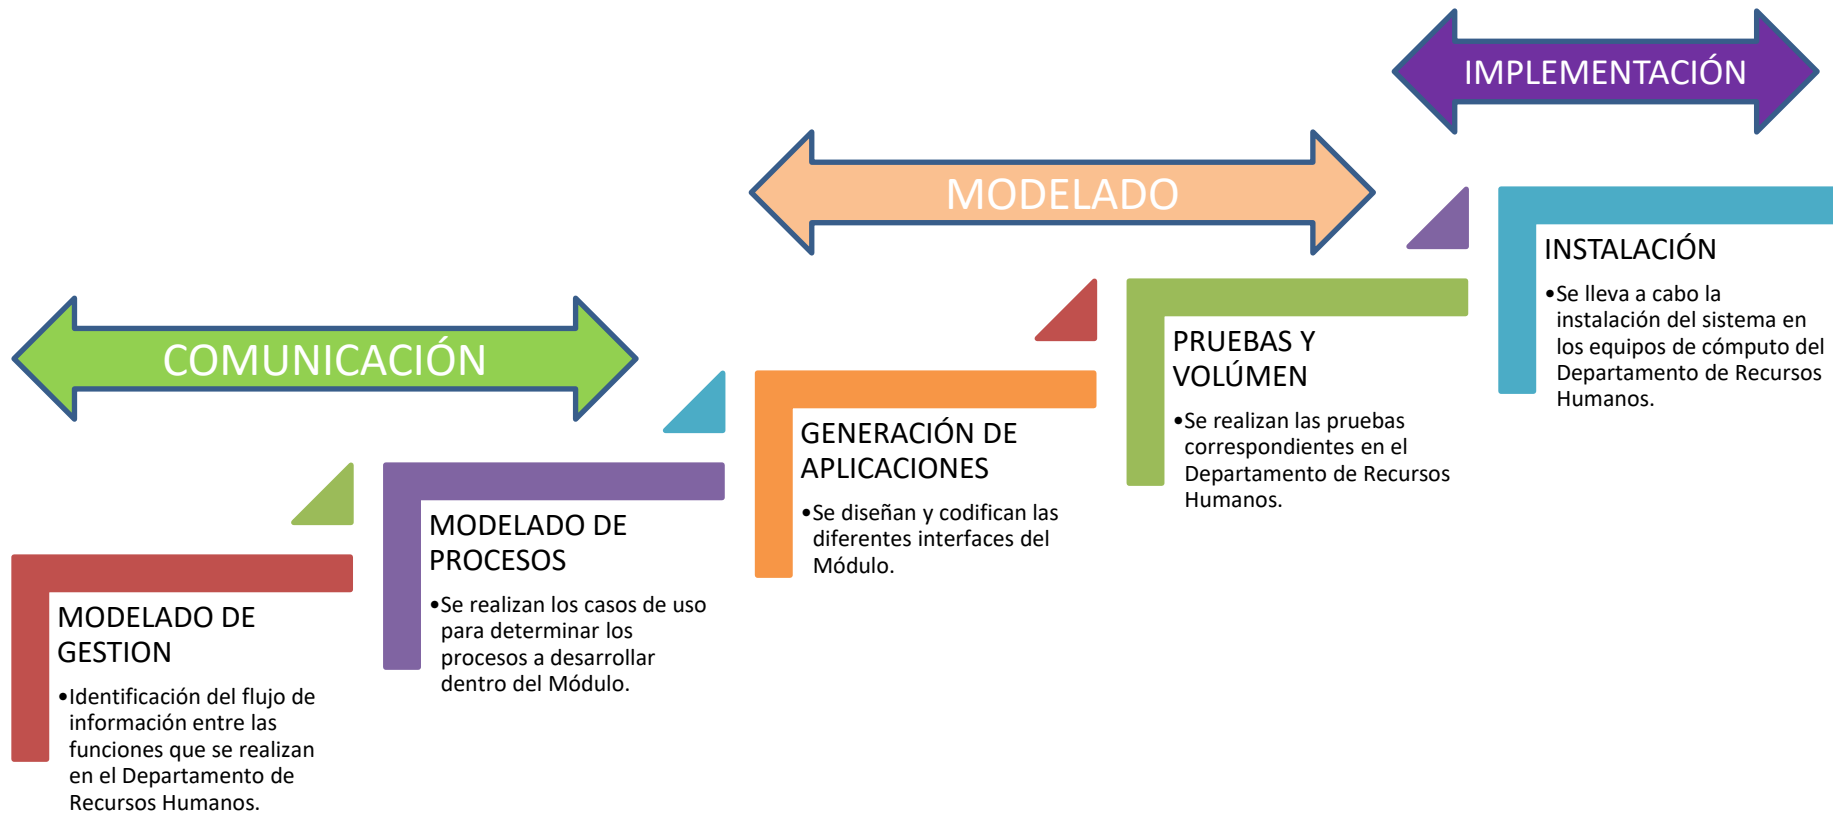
IMPLEMENTACIÓN

MODELADO

COMUNICACIÓN

MODELADO DE GESTION

•Identificación del flujo de información entre las funciones que se realizan en el Departamento de Recursos Humanos.

MODELADO DE PROCESOS

•Se realizan los casos de uso para determinar los procesos a desarrollar dentro del Módulo.

GENERACIÓN DE APLICACIONES

•Se diseñan y codifican las diferentes interfaces del Módulo.

PRUEBAS Y VOLÚMEN

•Se realizan las pruebas correspondientes en el Departamento de Recursos Humanos.

INSTALACIÓN

•Se lleva a cabo la instalación del sistema en los equipos de cómputo del Departamento de Recursos Humanos.